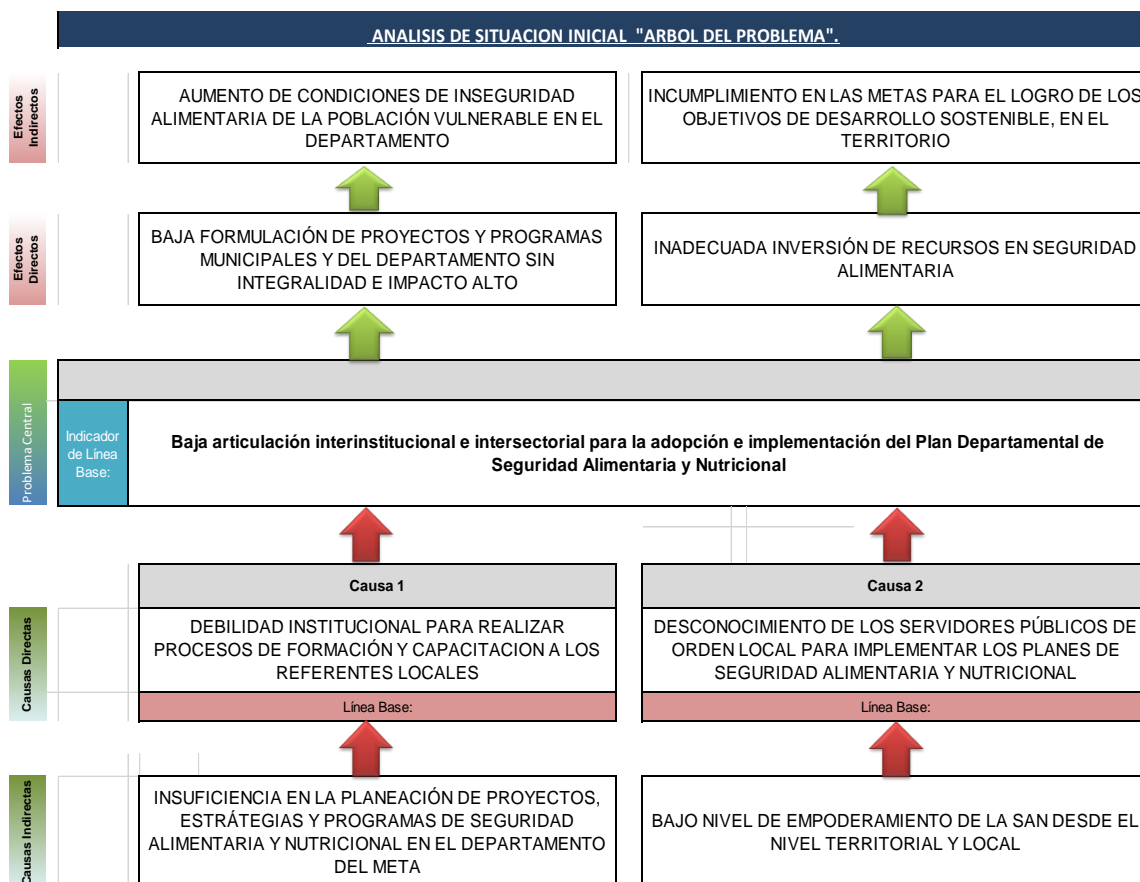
ANALISIS DE SITUACION INICIAL "ARBOL DEL PROBLEMA".

Efectos Indirectos

AUMENTO DE CONDICIONES DE INSEGURIDAD ALIMENTARIA DE LA POBLACIÓN VULNERABLE EN EL DEPARTAMENTO

INCUMPLIMIENTO EN LAS METAS PARA EL LOGRO DE LOS OBJETIVOS DE DESARROLLO SOSTENIBLE, EN EL TERRITORIO

Efectos Directos

BAJA FORMULACIÓN DE PROYECTOS Y PROGRAMAS MUNICIPALES Y DEL DEPARTAMENTO SIN INTEGRALIDAD E IMPACTO ALTO

INADECUADA INVERSIÓN DE RECURSOS EN SEGURIDAD ALIMENTARIA

Problema Central

Indicador de Línea Base:

Baja articulación interinstitucional e intersectorial para la adopción e implementación del Plan Departamental de Seguridad Alimentaria y Nutricional

Causas Directas

Causa 1

DEBILIDAD INSTITUCIONAL PARA REALIZAR PROCESOS DE FORMACIÓN Y CAPACITACION A LOS REFERENTES LOCALES

Línea Base:

Causa 2

DESCONOCIMIENTO DE LOS SERVIDORES PÚBLICOS DE ORDEN LOCAL PARA IMPLEMENTAR LOS PLANES DE SEGURIDAD ALIMENTARIA Y NUTRICIONAL

Línea Base:

Causas Indirectas

INSUFICIENCIA EN LA PLANEACIÓN DE PROYECTOS, ESTRÁTEGIAS Y PROGRAMAS DE SEGURIDAD ALIMENTARIA Y NUTRICIONAL EN EL DEPARTAMENTO DEL META

BAJO NIVEL DE EMPODERAMIENTO DE LA SAN DESDE EL NIVEL TERRITORIAL Y LOCAL